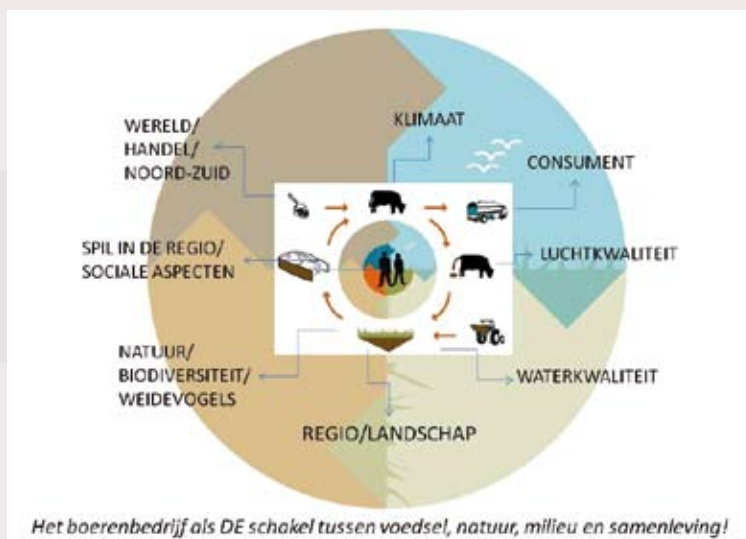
WERELD/
HANDEL/
NOORD-ZUID

KLIMAAT

CONSUMENT

SPIL IN DE REGIO/
SOCIALE ASPECTEN

LUCHTKWALITEIT

NATUUR/
BIODIVERSITEIT/
WEIDEVOGELS

WATERKWALITEIT

REGIO/LANDSCHAP

Het boerenbedrijf als DE schakel tussen voedsel, natuur, milieu en samenleving!